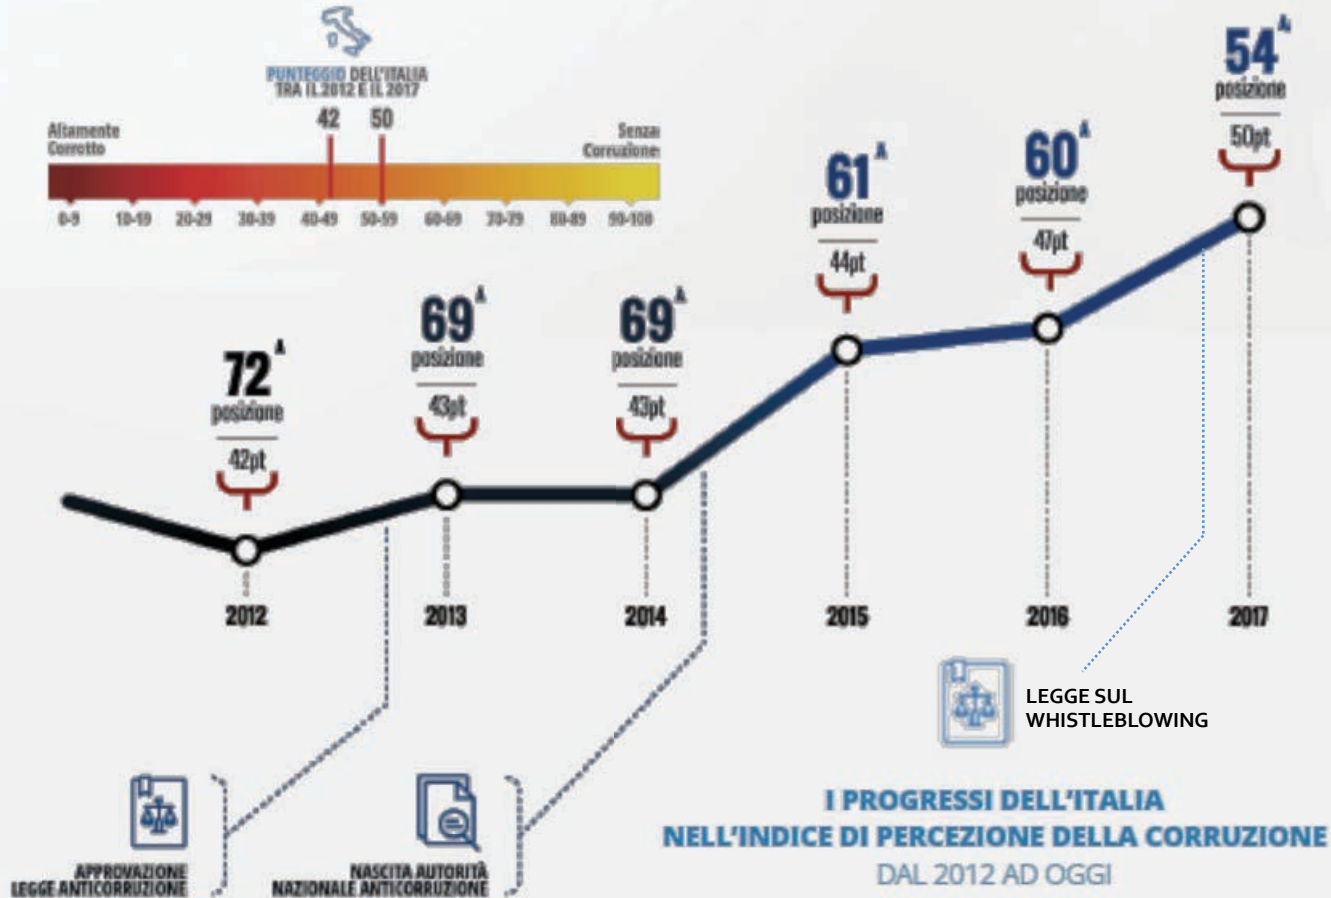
PUNTEGGIO DELL'ITALIA TRA IL 2012 E IL 2017

42 50

Altamente Corrotto

Senza Corruzione

0-9 10-19 20-29 30-39 40-49 50-59 60-69 70-79 80-89 90-100

72ª posizione 42pt

69ª posizione 43pt

69ª posizione 43pt

61ª posizione 44pt

60ª posizione 47pt

54ª posizione 50pt

2012 2013 2014 2015 2016 2017

LEGGE SUL WHISTLEBLOWING

APPROVAZIONE LEGGE ANTICORRUZIONE

NASCITA AUTORITÀ NAZIONALE ANTICORRUZIONE

I PROGRESSI DELL'ITALIA NELL'INDICE DI PERCEZIONE DELLA CORRUZIONE
DAL 2012 AD OGGI